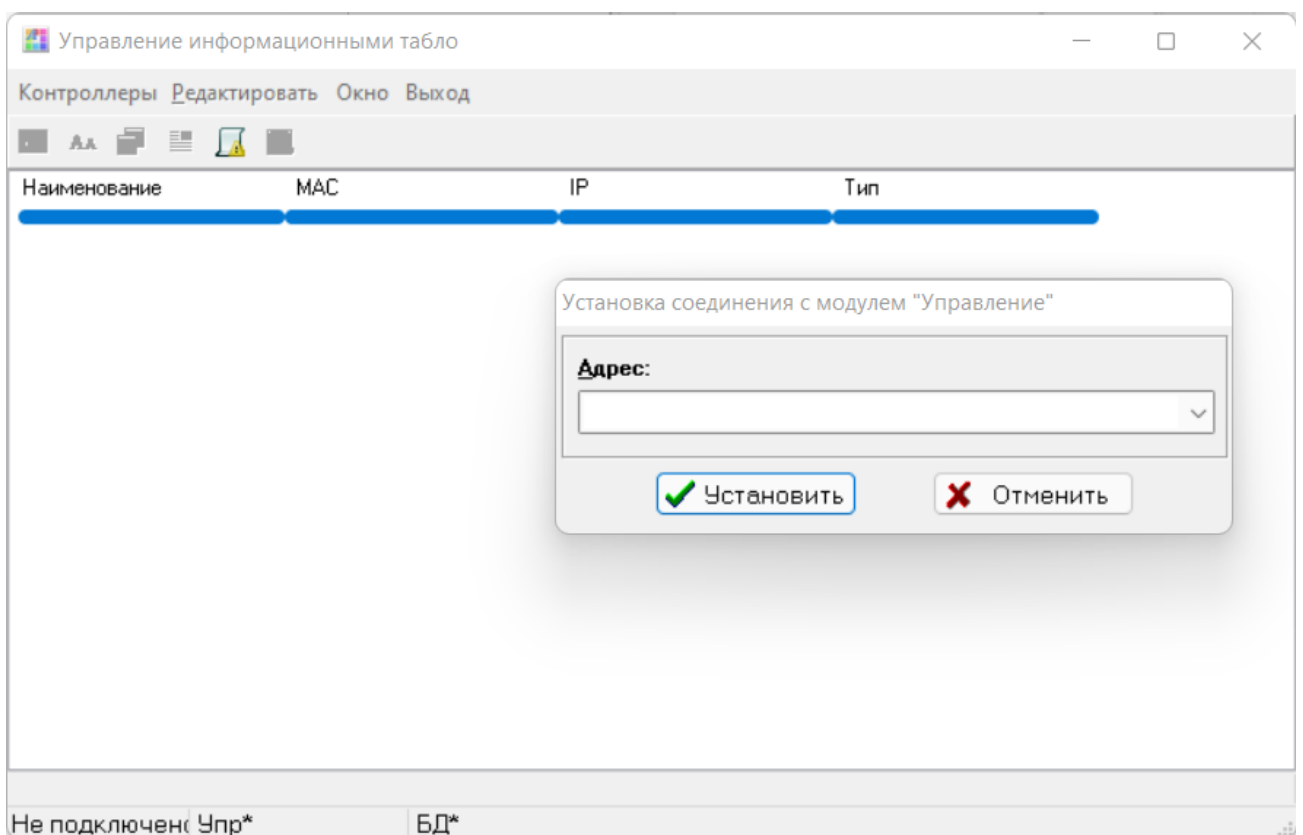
Управление информационными табло

Контроллеры Редактировать Окно Выход

| Наименование | MAC | IP | Тип |
|---|---|---|---|

Установка соединения с модулем "Управление"

Адрес:

Установить Отменить

Не подключен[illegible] Упр* БД*